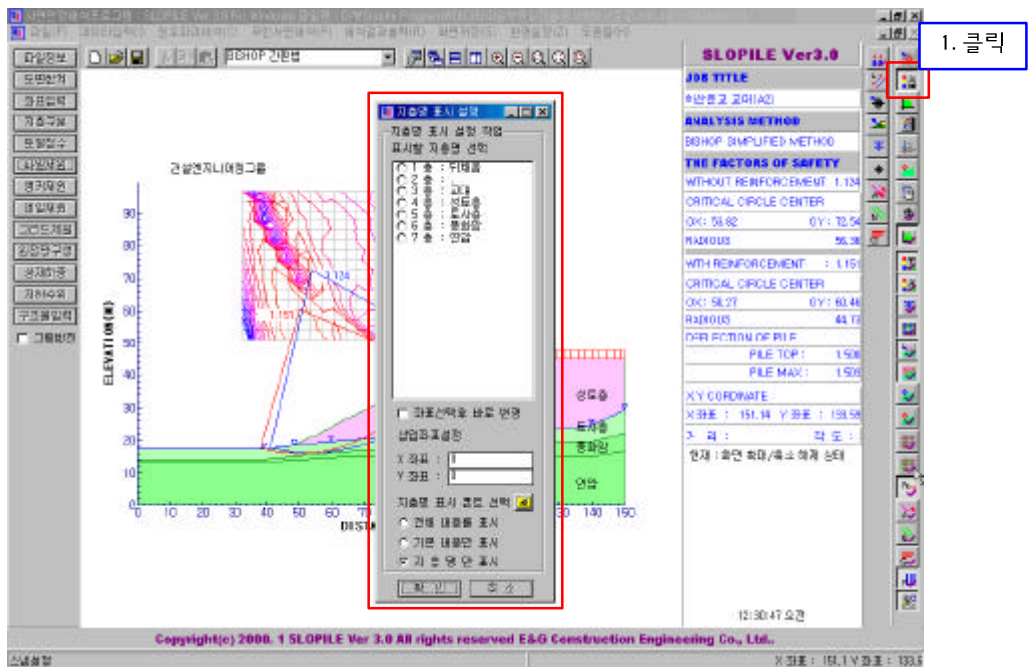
1. 클릭

SLOPILE Ver3.0

파일정보
도면편집
좌표입력
지층구분
토질정수
사면제원
앵커제원
파일제원
그라우팅
강관단면
보강제원
지하수위
구조물입력
그룹변경

BISHOP 간편법

건설엔지니어링그룹

지층명 표시 설정

지층명 표시 설정 작업
표시할 지층명 선택
1 층 : 뒤채움
2 층 :
3 층 : 고대
4 층 : 성토층
5 층 : 토사층
6 층 : 풍화암
7 층 : 연암

좌표선택후 바로 변경
삽입좌표설정
X 좌표 : 0
Y 좌표 : 0
지층명 표시 폰트 선택
전체 내용을 표시
기본 내용만 표시
지층명만 표시
확 인
취 소

ELEVATION (M)
DISTA
1.134
1.151
성토층
토사층
풍화암
연암

JOB TITLE
*신흥고 교대(A2)
ANALYSIS METHOD
BISHOP SIMPLIFIED METHOD
THE FACTORS OF SAFETY
WITHOUT REINFORCEMENT : 1.134
CRITICAL CIRCLE CENTER
OX : 56.82 OY : 72.54
RADIOUS 56.36
WITH REINFORCEMENT : 1.151
CRITICAL CIRCLE CENTER
OX : 58.27 OY : 60.46
RADIOUS 44.72
DEFLECTION OF PILE
PILE TOP : 1.508
PILE MAX : 1.508
X,Y CORDINATE
X좌표 : 151.14 Y좌표 : 133.59
거 리 : 각 도 :
현재 : 화면 확대/축소 해제 상태

12:30:47 오전

Copyright(c) 2000. 1 SLOPILE Ver 3.0 All rights reserved E&G Construction Engineering Co., Ltd..

X 좌표 : 151.1 Y 좌표 : 133.6